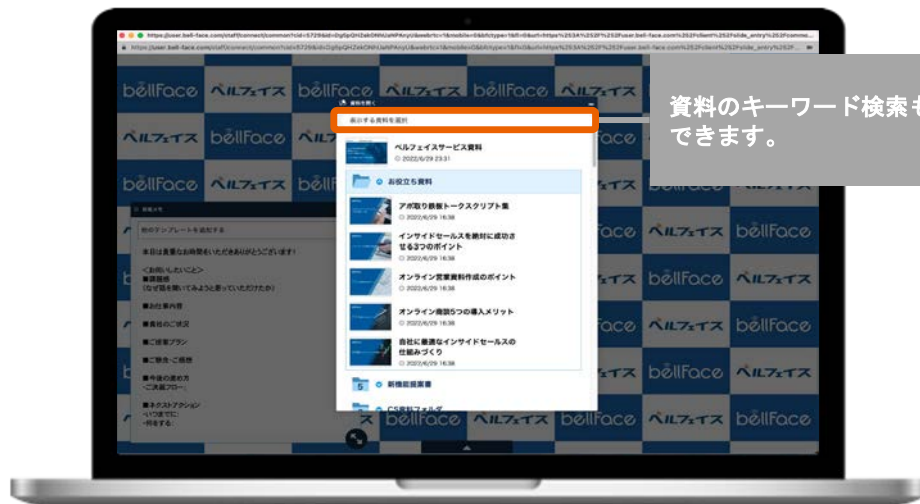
https://user.bell-face.com/staff/connect/common?cid=5729&id=DgSpQHZekONhUaNPAryU&webrtc=1&mobile=0&bfctype=1&fl=0&url=https%253A%252F%252Fuser.bell-face.com%252Fclient%252Fslide_entry%252Fcommo...

bellFace ベルフェイス bellFace ベルフェイス bellFace ベルフェイス

資料を開く

表示する資料を選択

ベルフェイスサービス資料
2022/6/29 23:31

お役立ち資料

アポ取り鉄板トークスクリプト集
2022/6/29 16:38

インサイドセールスを絶対に成功させる3つのポイント
2022/6/29 16:38

オンライン営業資料作成のポイント
2022/6/29 16:38

オンライン商談5つの導入メリット
2022/6/29 16:38

自社に最適なインサイドセールスの仕組みづくり
2022/6/29 16:38

新機能提案書

CS資料フォルダ

お客メモ

他のテンプレートを追加する

本日は貴重なお時間をいただきありがとうございます!

<お伺いしたいこと>
■課題感
(なぜ話を聞いてみようと思っていただけたか)

■お仕事内容

■貴社のご状況

■ご提案プラン

■ご懸念・ご感想

■今後の進め方
-ご導入フロー-

■ネクストアクション
-いつまでに
-何をする

資料のキーワード検索も
できます。